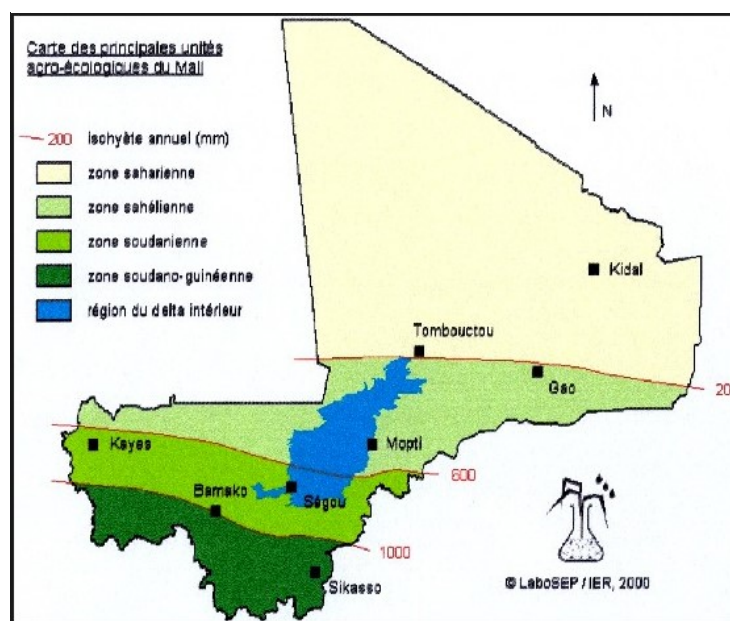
Carte des principales unités agro-écologiques du Mali

N

200 isohyète annuel (mm)

zone saharienne

zone sahélienne

zone soudanienne

zone soudano-guinéenne

région du delta intérieur

Kidal

Tombouctou

Gao

20

Kayes

Mopti

600

Bamako

Ségou

1000

Sikasso

© LaboSEP / IER, 2000